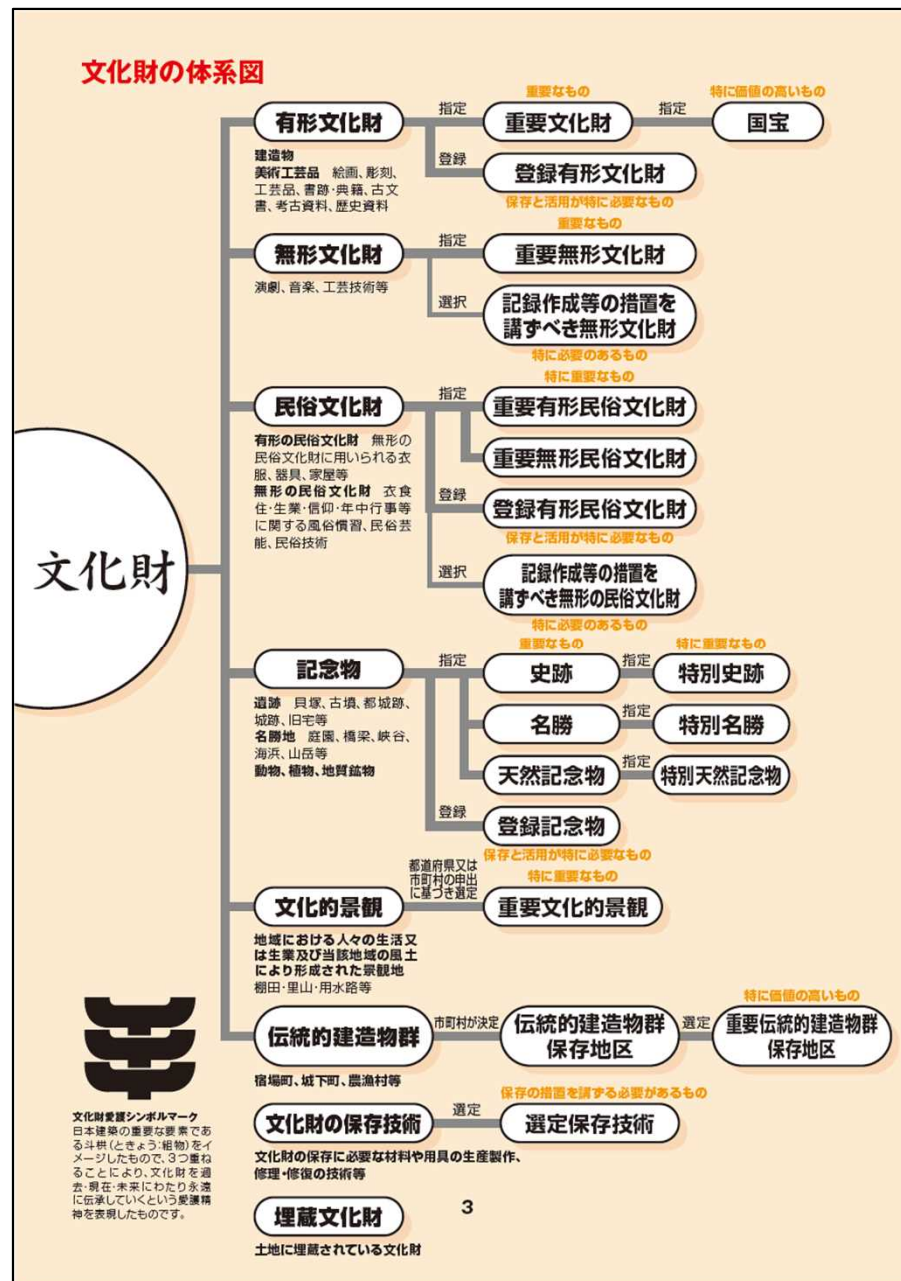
文化財の体系図

文化財

有形文化財
建造物
美術工芸品　絵画、彫刻、工芸品、書跡・典籍、古文書、考古資料、歴史資料

指定
重要なもの
重要文化財
指定
特に価値の高いもの
国宝

登録
登録有形文化財
保存と活用が特に必要なもの

無形文化財
演劇、音楽、工芸技術等

指定
重要なもの
重要無形文化財

選択
記録作成等の措置を講ずべき無形文化財
特に必要のあるもの

民俗文化財
有形の民俗文化財　無形の民俗文化財に用いられる衣服、器具、家屋等
無形の民俗文化財　衣食住・生業・信仰・年中行事等に関する風俗慣習、民俗芸能、民俗技術

指定
特に重要なもの
重要有形民俗文化財
重要無形民俗文化財

登録
登録有形民俗文化財
保存と活用が特に必要なもの

選択
記録作成等の措置を講ずべき無形の民俗文化財
特に必要のあるもの

記念物
遺跡　貝塚、古墳、都城跡、城跡、旧宅等
名勝地　庭園、橋梁、峡谷、海浜、山岳等
動物、植物、地質鉱物

指定
重要なもの
史跡
指定
特に重要なもの
特別史跡
名勝
指定
特別名勝
天然記念物
指定
特別天然記念物

登録
登録記念物
保存と活用が特に必要なもの

文化的景観
地域における人々の生活又は生業及び当該地域の風土により形成された景観地
棚田・里山・用水路等

都道府県又は市町村の申出に基づき選定
特に重要なもの
重要文化的景観

伝統的建造物群
宿場町、城下町、農漁村等

市町村が決定
伝統的建造物群保存地区
選定
特に価値の高いもの
重要伝統的建造物群保存地区

文化財の保存技術
文化財の保存に必要な材料や用具の生産製作、修理・修復の技術等

選定
保存の措置を講ずる必要があるもの
選定保存技術

埋蔵文化財
土地に埋蔵されている文化財

文化財愛護シンボルマーク
日本建築の重要な要素である斗栱(ときょう:組物)をイメージしたもので、3つ重ねることにより、文化財を過去・現在・未来にわたり永遠に伝承していくという愛護精神を表現したものです。

3